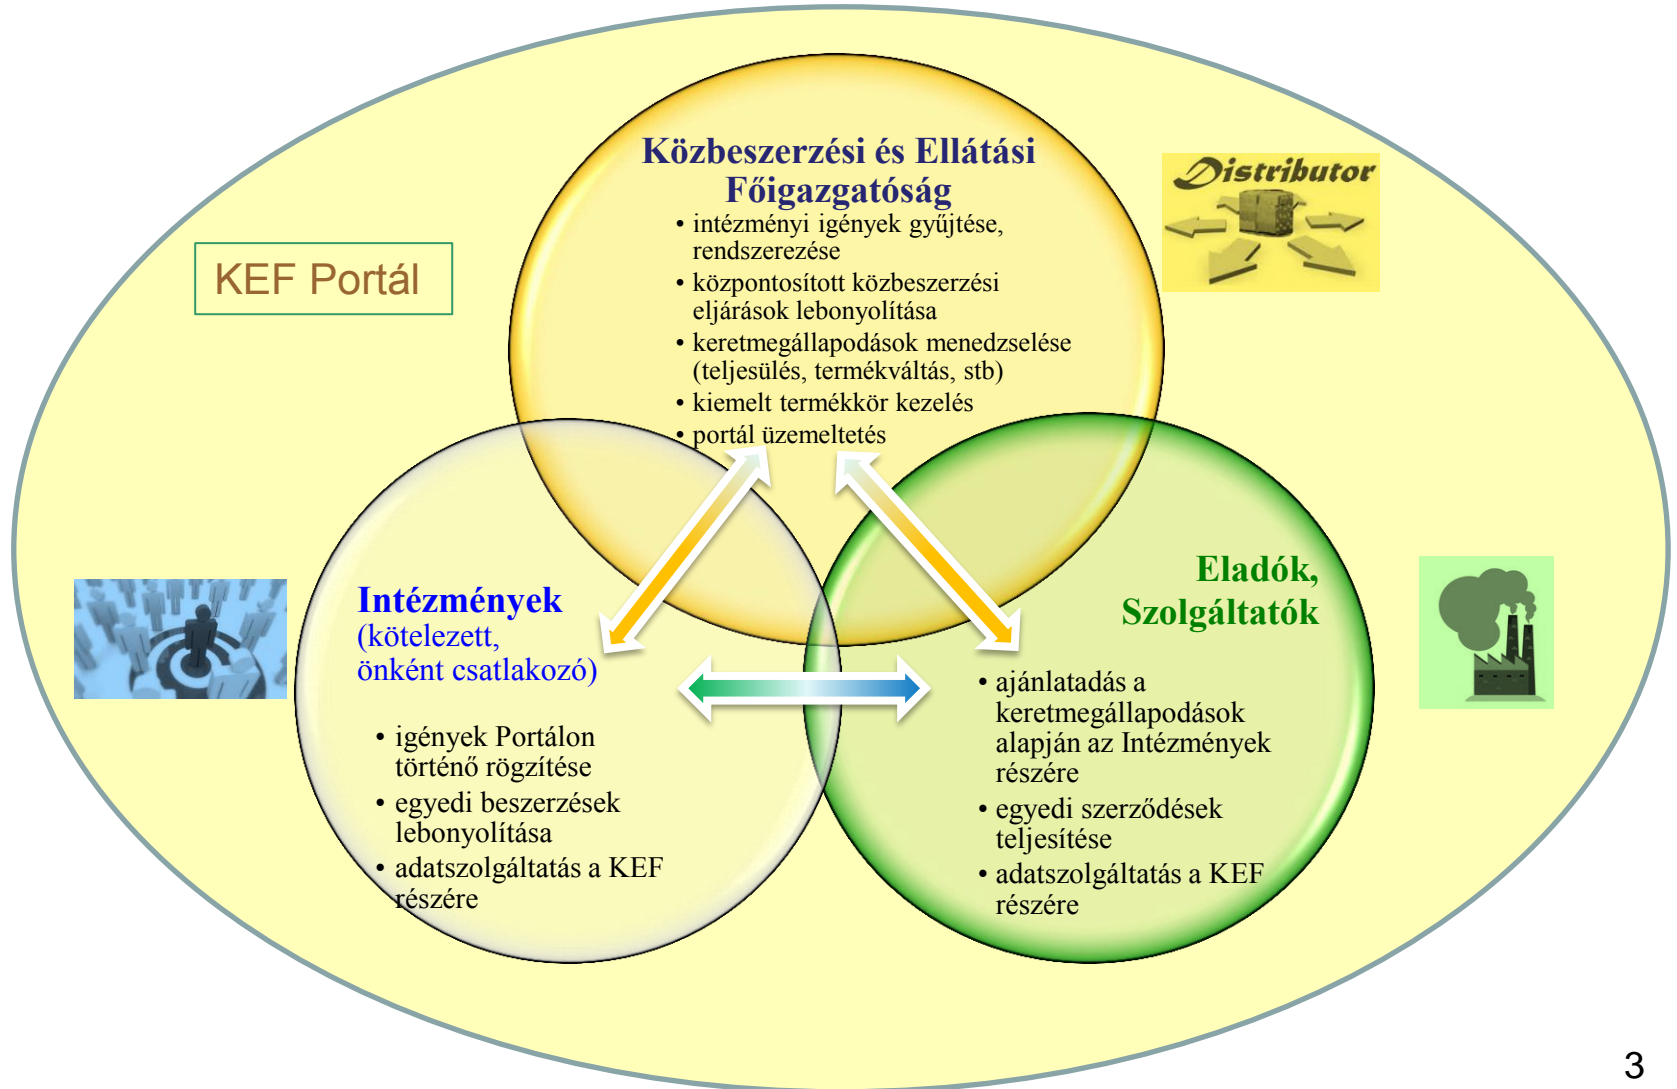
KEF Portál

Közbeszerzési és Ellátási Főigazgatóság

• intézményi igények gyűjtése, rendszerezése
• központosított közbeszerzési eljárások lebonyolítása
• keretmegállapodások menedzselése (teljesülés, termékváltás, stb)
• kiemelt termékkör kezelés
• portál üzemeltetés

Distributor

Intézmények
(kötelezett, önként csatlakozó)

• igények Portálon történő rögzítése
• egyedi beszerzések lebonyolítása
• adatszolgáltatás a KEF részére

Eladók, Szolgáltatók

• ajánlatadás a keretmegállapodások alapján az Intézmények részére
• egyedi szerződések teljesítése
• adatszolgáltatás a KEF részére

3